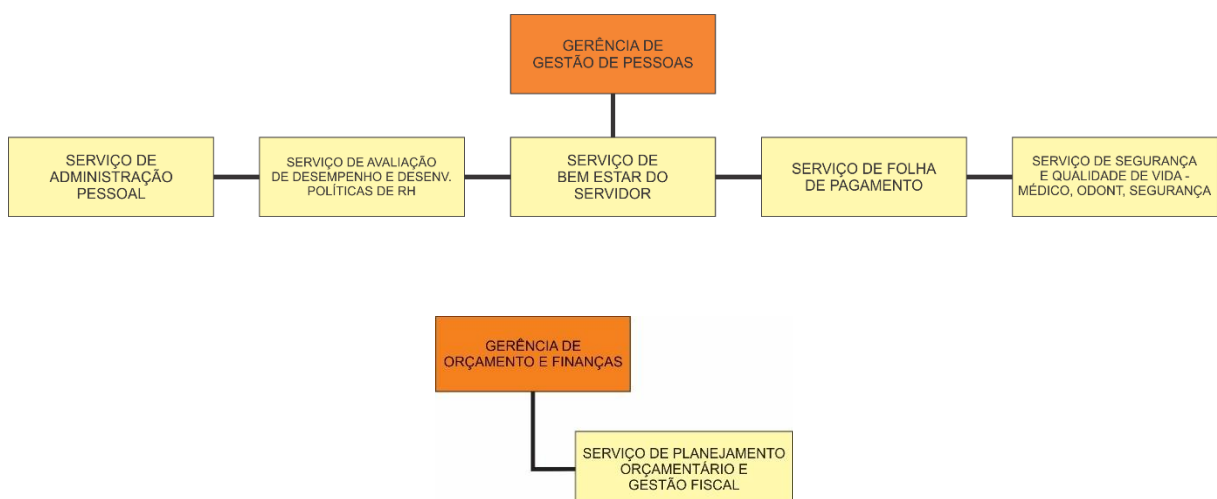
GERÊNCIA DE GESTÃO DE PESSOAS

SERVIÇO DE ADMINISTRAÇÃO PESSOAL

SERVIÇO DE AVALIAÇÃO DE DESEMPENHO E DESENV. POLÍTICAS DE RH

SERVIÇO DE BEM ESTAR DO SERVIDOR

SERVIÇO DE FOLHA DE PAGAMENTO

SERVIÇO DE SEGURANÇA E QUALIDADE DE VIDA - MÉDICO, ODONT, SEGURANÇA

GERÊNCIA DE ORÇAMENTO E FINANÇAS

SERVIÇO DE PLANEJAMENTO ORÇAMENTÁRIO E GESTÃO FISCAL